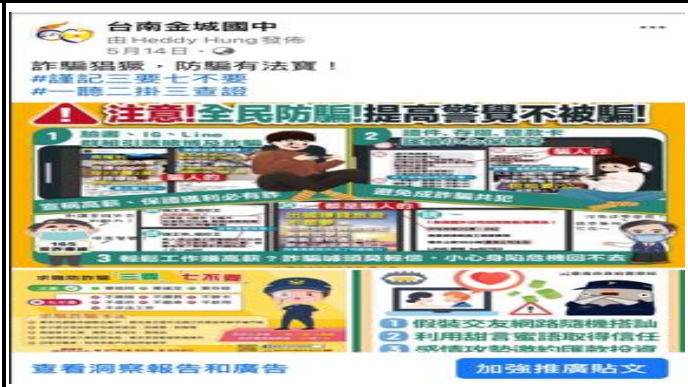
台南金城國中
由 Heddy Hung 發佈
5月14日 ·

詐騙猖獗，防騙有法寶！
#謹記三要七不要
#一聽二掛三查證

注意！全民防騙！提高警覺不被騙！

1 臉書、IG、Line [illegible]
騙人的
宣稱高薪、保證獲利必有詐

2 證件、存摺、提款卡
騙人的
避免成詐騙共犯

騙人的

3 輕鬆工作賺高薪？詐騙話語莫輕信，小心身陷危機回不去

三要 七不要

1 假裝交友網路隨機搭訕
2 利用甜言蜜語取得信任
3 感情攻勢邀約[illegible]投資

查看洞察報告和廣告
加強推廣貼文